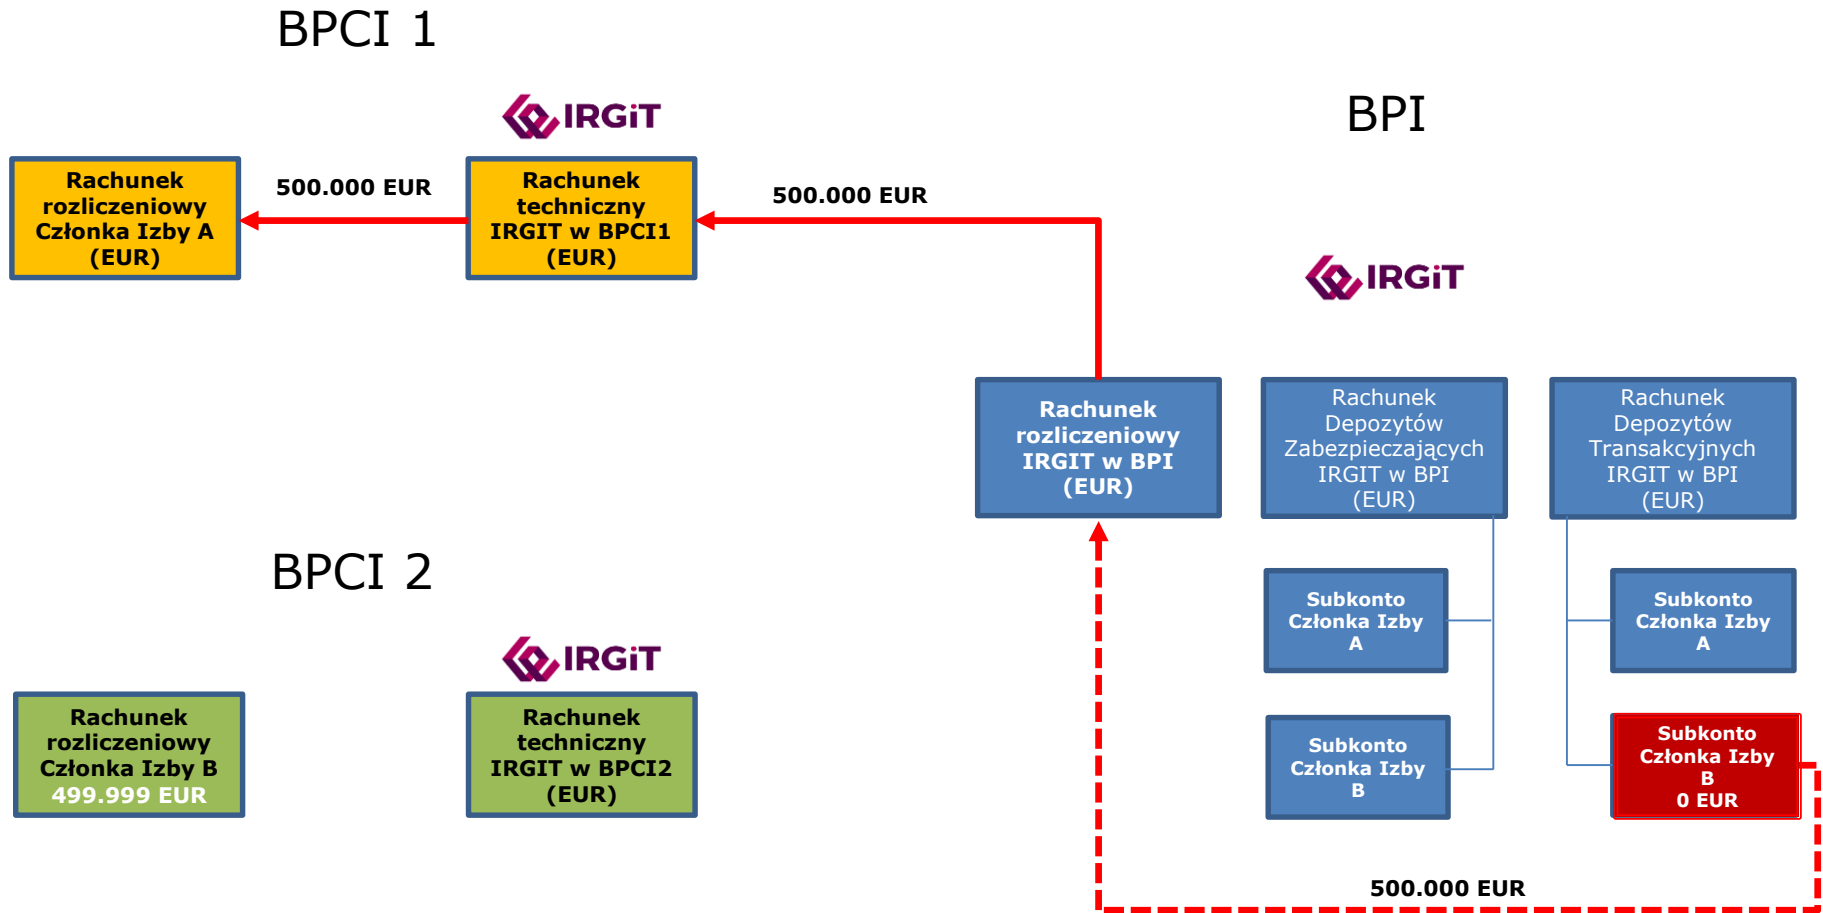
BPCI 1

IRGiT

Rachunek rozliczeniowy Członka Izby A (EUR)

500.000 EUR

Rachunek techniczny IRGIT w BPCI1 (EUR)

500.000 EUR

BPI

IRGiT

Rachunek rozliczeniowy IRGIT w BPI (EUR)

Rachunek Depozytów Zabezpieczających IRGIT w BPI (EUR)

Rachunek Depozytów Transakcyjnych IRGIT w BPI (EUR)

BPCI 2

IRGiT

Subkonto Członka Izby A

Subkonto Członka Izby A

Rachunek rozliczeniowy Członka Izby B 499.999 EUR

Rachunek techniczny IRGIT w BPCI2 (EUR)

Subkonto Członka Izby B

Subkonto Członka Izby B 0 EUR

500.000 EUR